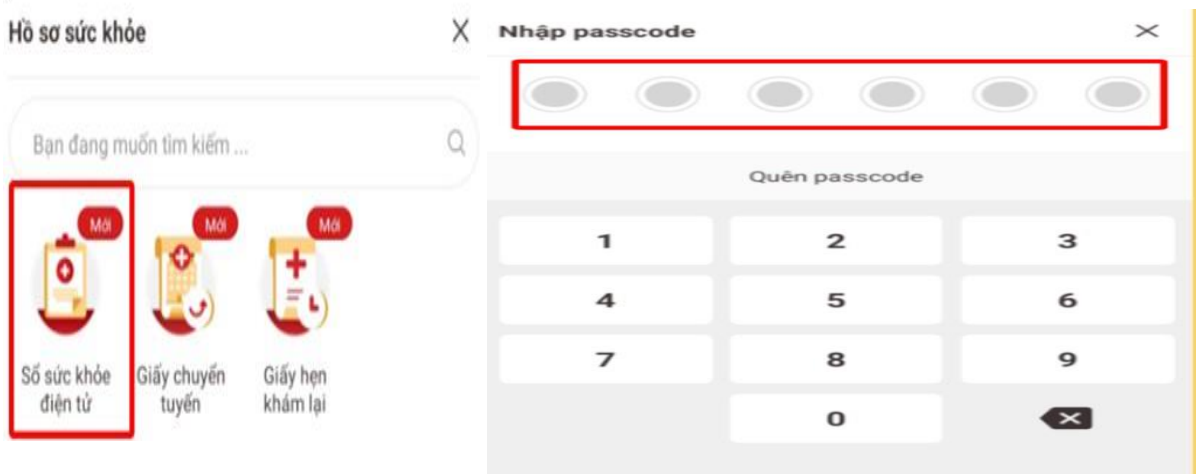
Hồ sơ sức khỏe X

Bạn đang muốn tìm kiếm ...

Mới
Sổ sức khỏe điện tử

Mới
Giấy chuyển tuyến

Mới
Giấy hẹn khám lại

Nhập passcode ×

Quên passcode

| 1 | 2 | 3 |
|---|---|---|
| 4 | 5 | 6 |
| 7 | 8 | 9 |
|  | 0 |  |